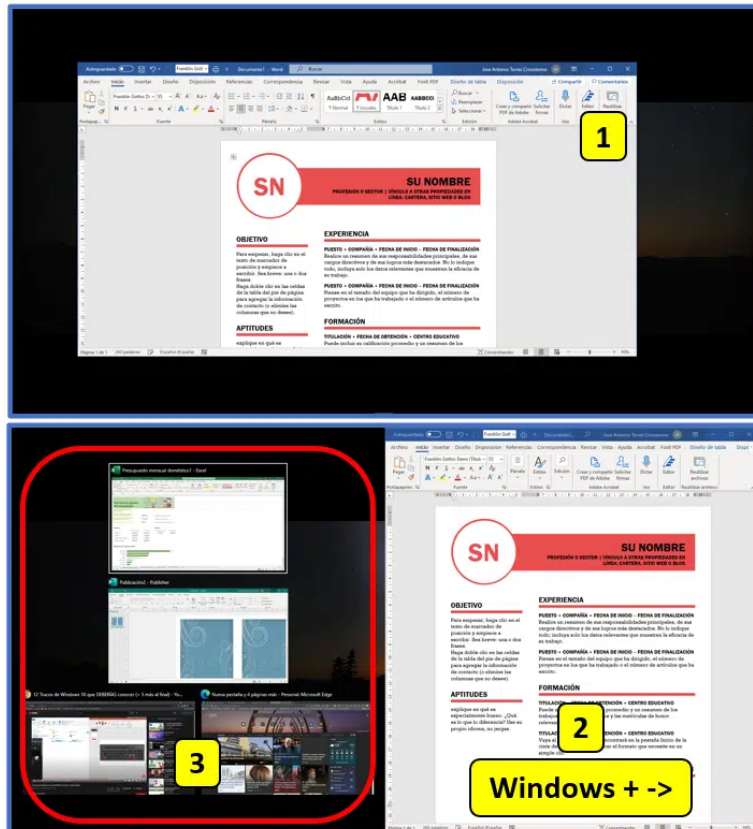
Autoguardado Franklin Gothi Documento1 - Word Buscar Jose Antonio Torres Crisostomo

Archivo Inicio Insertar Diseño Disposición Referencias Correspondencia Revisar Vista Ayuda Acrobat Foxit PDF Diseño de tabla Disposición Compartir Comentarios

Pegar Portapapeles Fuente Párrafo Estilos Edición Adobe Acrobat Voz Editor Reutilizar

1

SN

SU NOMBRE

PROFESIÓN O SECTOR | VÍNCULO A OTRAS PROPIEDADES EN LÍNEA: CARTERA, SITIO WEB O BLOG

OBJETIVO

Para empezar, haga clic en el texto de marcador de posición y empiece a escribir. Sea breve: una o dos frases.

Haga doble clic en las celdas de la tabla del pie de página para agregar la información de contacto (o elimine las columnas que no desee).

APTITUDES

explique en qué es

EXPERIENCIA

PUESTO • COMPAÑÍA • FECHA DE INICIO – FECHA DE FINALIZACIÓN

Realice un resumen de sus responsabilidades principales, de sus cargos directivos y de sus logros más destacados. No lo incluya todo; incluya solo los datos relevantes que muestren la eficacia de su trabajo.

PUESTO • COMPAÑÍA • FECHA DE INICIO – FECHA DE FINALIZACIÓN

Piense en el tamaño del equipo que ha dirigido, el número de proyectos en los que ha trabajado o el número de artículos que ha escrito.

FORMACIÓN

TITULACIÓN • FECHA DE OBTENCIÓN • CENTRO EDUCATIVO

Puede incluir su calificación promedio y un resumen de los

Presupuesto mensual doméstico1 - Excel

Publicación2 - Publisher

12 Trucos de Windows 10 que DEBERÍAS conocer (+ 3 más al final) - Yo...

Nueva pestaña y 4 páginas más - Personal: Microsoft Edge

3

SN

SU NOMBRE

PROFESIÓN O SECTOR | VÍNCULO A OTRAS PROPIEDADES EN LÍNEA: CARTERA, SITIO WEB O BLOG

OBJETIVO

Para empezar, haga clic en el texto de marcador de posición y empiece a escribir. Sea breve: una o dos frases.

Haga doble clic en las celdas de la tabla del pie de página para agregar la información de contacto (o elimine las columnas que no desee).

APTITUDES

explique en qué es especialmente bueno. ¿Qué es lo que le diferencia? Use su propio idioma, no jergas.

EXPERIENCIA

PUESTO • COMPAÑÍA • FECHA DE INICIO – FECHA DE FINALIZACIÓN

Realice un resumen de sus responsabilidades principales, de sus cargos directivos y de sus logros más destacados. No lo incluya todo; incluya solo los datos relevantes que muestren la eficacia de su trabajo.

PUESTO • COMPAÑÍA • FECHA DE INICIO – FECHA DE FINALIZACIÓN

Piense en el tamaño del equipo que ha dirigido, el número de proyectos en los que ha trabajado o el número de artículos que ha escrito.

FORMACIÓN

2

Windows + ->